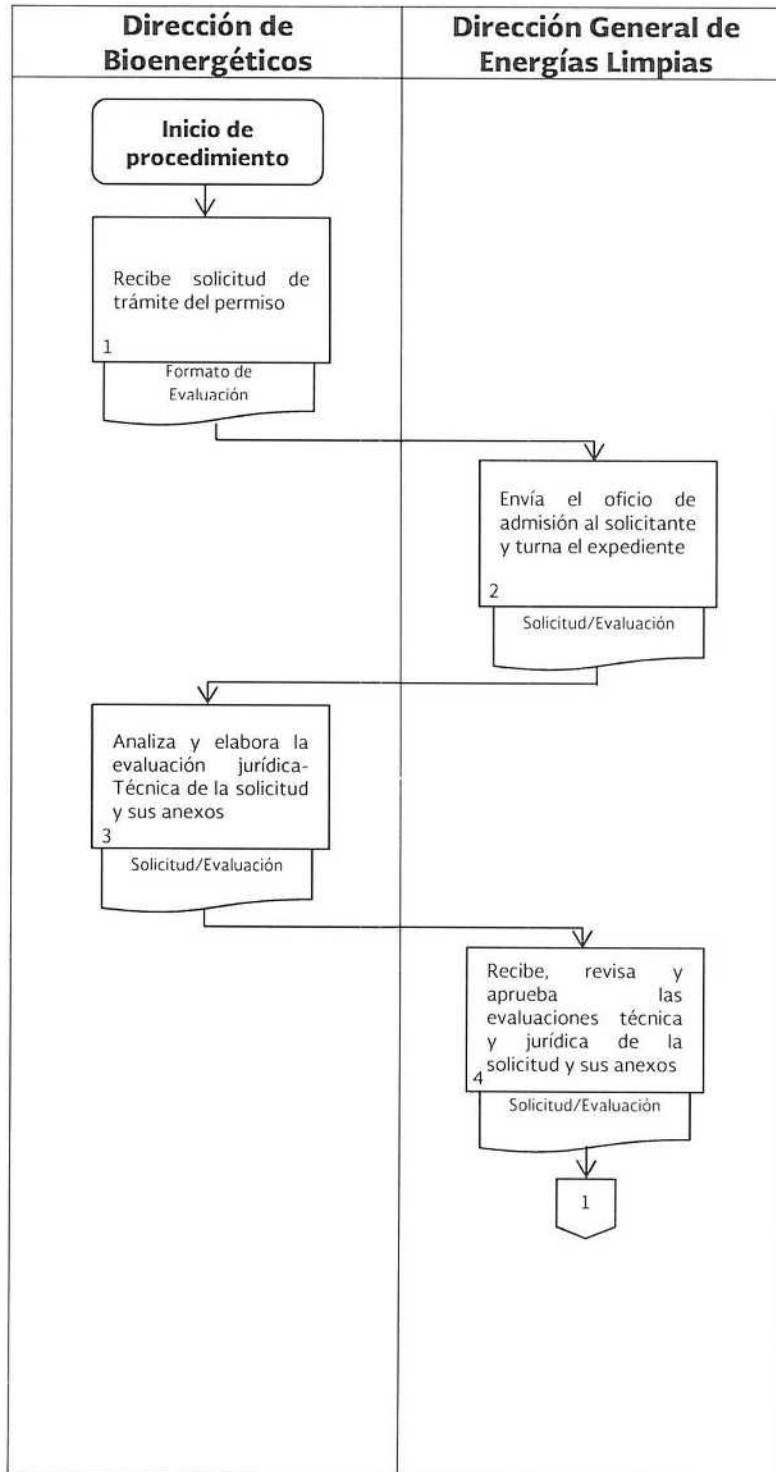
Dirección de Bioenergéticos

Dirección General de Energías Limpias

Inicio de procedimiento

Recibe solicitud de trámite del permiso

1

Formato de Evaluación

Envía el oficio de admisión al solicitante y turna el expediente

2

Solicitud/Evaluación

Analiza y elabora la evaluación jurídica-Técnica de la solicitud y sus anexos

3

Solicitud/Evaluación

Recibe, revisa y aprueba las evaluaciones técnica y jurídica de la solicitud y sus anexos

4

Solicitud/Evaluación

1